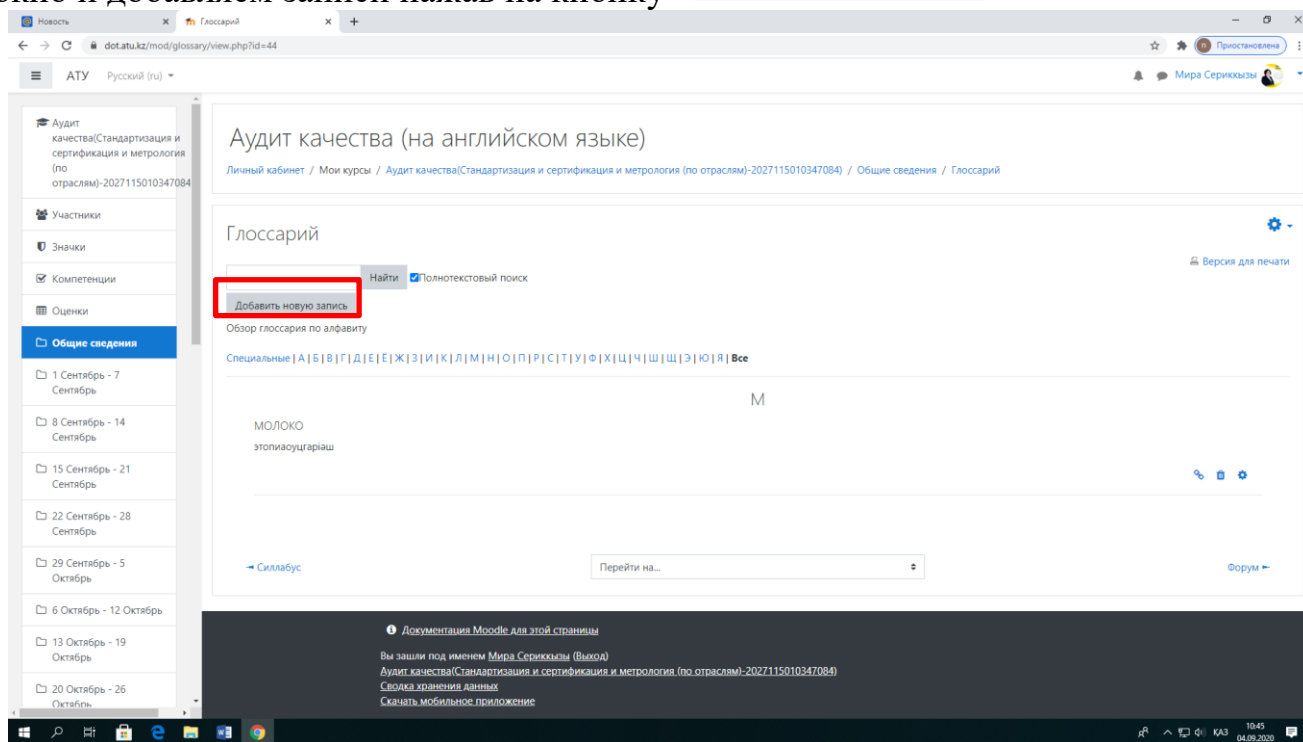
Новость
Глоссарий
dot.atu.kz/mod/glossary/view.php?id=44
Приостановлена
АТУ Русский (ru)
Мира Серикқызы

Аудит качества(Стандартизация и сертификация и метрология (по отраслям)-2027115010347084
Участники
Значки
Компетенции
Оценки
Общие сведения
1 Сентябрь - 7 Сентябрь
8 Сентябрь - 14 Сентябрь
15 Сентябрь - 21 Сентябрь
22 Сентябрь - 28 Сентябрь
29 Сентябрь - 5 Октябрь
6 Октябрь - 12 Октябрь
13 Октябрь - 19 Октябрь
20 Октябрь - 26 Октябрь

Аудит качества (на английском языке)

Личный кабинет / Мои курсы / Аудит качества(Стандартизация и сертификация и метрология (по отраслям)-2027115010347084) / Общие сведения / Глоссарий

Глоссарий

Найти Полнотекстовый поиск
Версия для печати
Добавить новую запись
Обзор глоссария по алфавиту

Специальные | А | Б | В | Г | Д | Е | Ё | Ж | З | И | К | Л | М | Н | О | П | Р | С | Т | У | Ф | Х | Ц | Ч | Ш | Щ | Э | Ю | Я | Все

М

МОЛОКО
этопиаоуцгаріаш

Силлабус
Перейти на...
Форум

Документация Moodle для этой страницы
Вы зашли под именем Мира Серикқызы (Выход)
Аудит качества(Стандартизация и сертификация и метрология (по отраслям)-2027115010347084)
Сводка хранения данных
Скачать мобильное приложение

ҚАЗ 10:45 04.09.2020